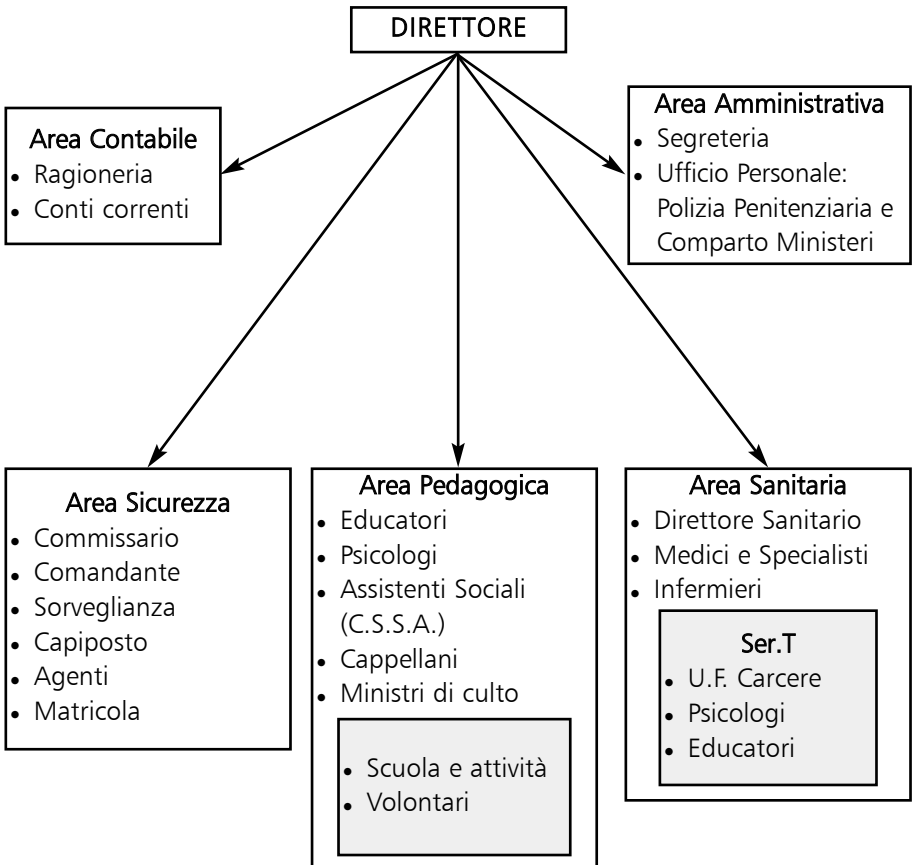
DIRETTORE

Area Contabile
- Ragioneria
- Conti correnti

Area Amministrativa
- Segreteria
- Ufficio Personale: Polizia Penitenziaria e Comparto Ministeri

Area Sicurezza
- Commissario
- Comandante
- Sorveglianza
- Capiposto
- Agenti
- Matricola

Area Pedagogica
- Educatori
- Psicologi
- Assistenti Sociali (C.S.S.A.)
- Cappellani
- Ministri di culto

- Scuola e attività
- Volontari

Area Sanitaria
- Direttore Sanitario
- Medici e Specialisti
- Infermieri

Ser.T
- U.F. Carcere
- Psicologi
- Educatori